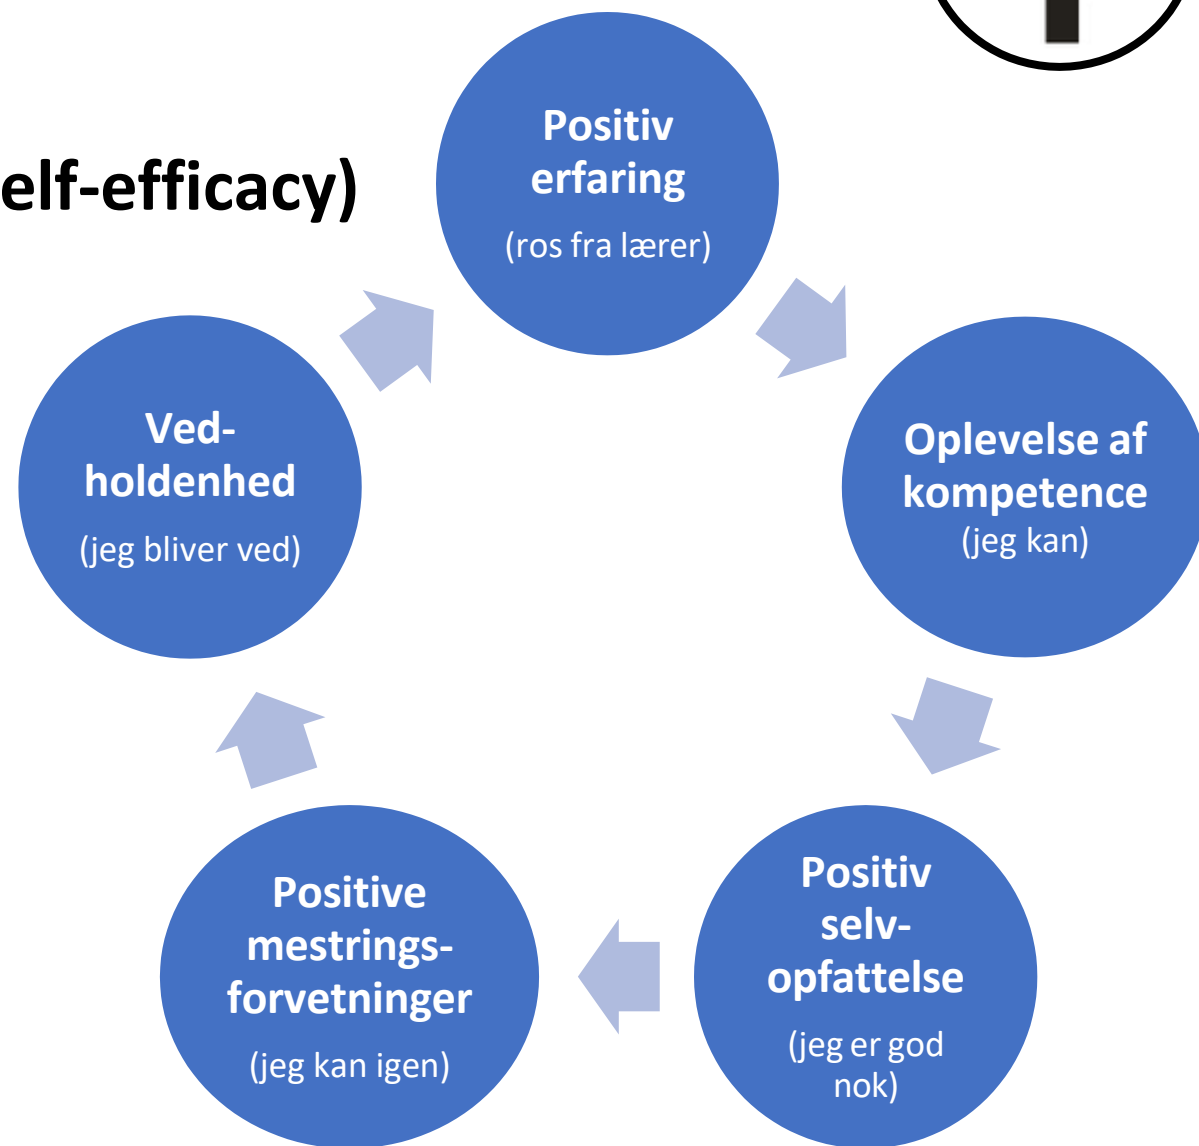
elf-efficacy)

Positiv erfaring
(ros fra lærer)

Oplevelse af kompetence
(jeg kan)

Positiv selv-opfattelse
(jeg er god nok)

Positive mestrings-forvetninger
(jeg kan igen)

Ved-holdenhed
(jeg bliver ved)